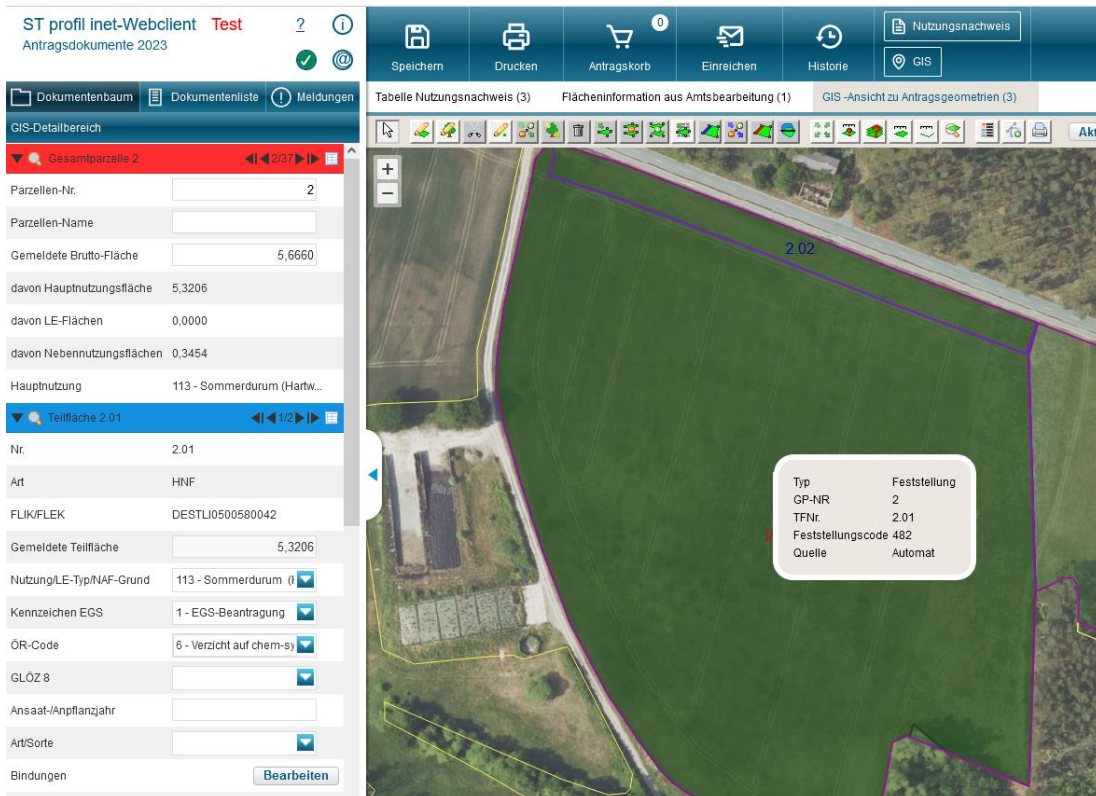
ST profil inet-Webclient Test
Antragsdokumente 2023

?

Speichern Drucken 0 Antragskorb Einreichen Historie Nutzungsnachweis GIS

Dokumentenbaum Dokumentenliste Meldungen

Tabelle Nutzungsnachweis (3) Flächeninformation aus Amtsbearbeitung (1) GIS -Ansicht zu Antragsgeometrien (3)

GIS-Detailbereich

Gesamtparzelle 2 2/37

| | |
|---|---|
| Parzellen-Nr. | 2 |
| Parzellen-Name | |
| Gemeldete Brutto-Fläche | 5,6660 |
| davon Hauptnutzungsfläche | 5,3206 |
| davon LE-Flächen | 0,0000 |
| davon Nebennutzungsflächen | 0,3454 |
| Hauptnutzung | 113 - Sommerdurum (Hartw... |

Teilfläche 2.01 1/2

| | |
|---|---|
| Nr. | 2.01 |
| Art | HNF |
| FLIK/FLEK | DESTLI0500580042 |
| Gemeldete Teilfläche | 5,3206 |
| Nutzung/LE-Typ/NAF-Grund | 113 - Sommerdurum (H |
| Kennzeichen EGS | 1 - EGS-Beantragung |
| ÖR-Code | 6 - Verzicht auf chem-sy |
| GLÖZ 8 | |
| Ansaat-/Anpflanzjahr | |
| Art/Sorte | |
| Bindungen | Bearbeiten |

Akt

2.02

| | |
|---|---|
| Typ | Feststellung |
| GP-NR | 2 |
| TFNr. | 2.01 |
| Feststellungscode | 482 |
| Quelle | Automat |